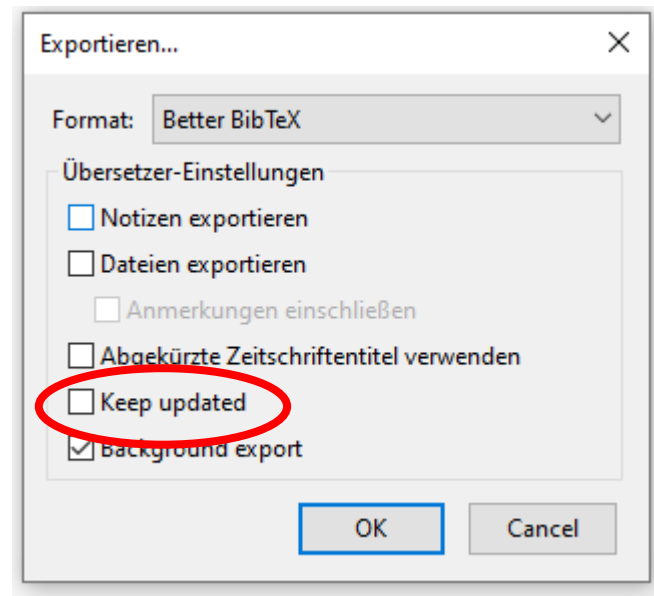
Exportieren...

Format: Better BibTeX

Übersetzer-Einstellungen

Notizen exportieren

Dateien exportieren

Anmerkungen einschließen

Abgekürzte Zeitschriftentitel verwenden

Keep updated

Background export

OK

Cancel